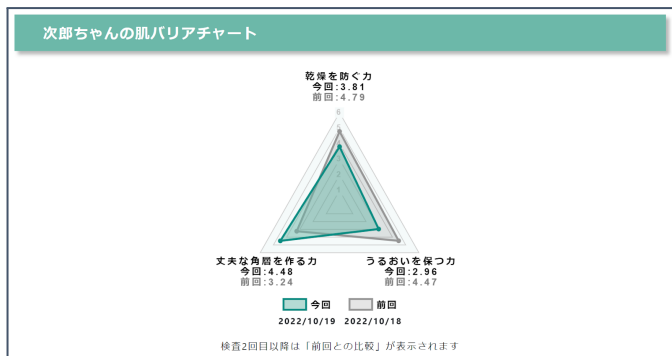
次郎ちゃんの肌バリアチャート

乾燥を防ぐ力
今回:3.81
前回:4.79

6

丈夫な角層を作る力
今回:4.48
前回:3.24

うるおいを保つ力
今回:2.96
前回:4.47

今回 前回
2022/10/19 2022/10/18

検査2回目以降は「前回との比較」が表示されます